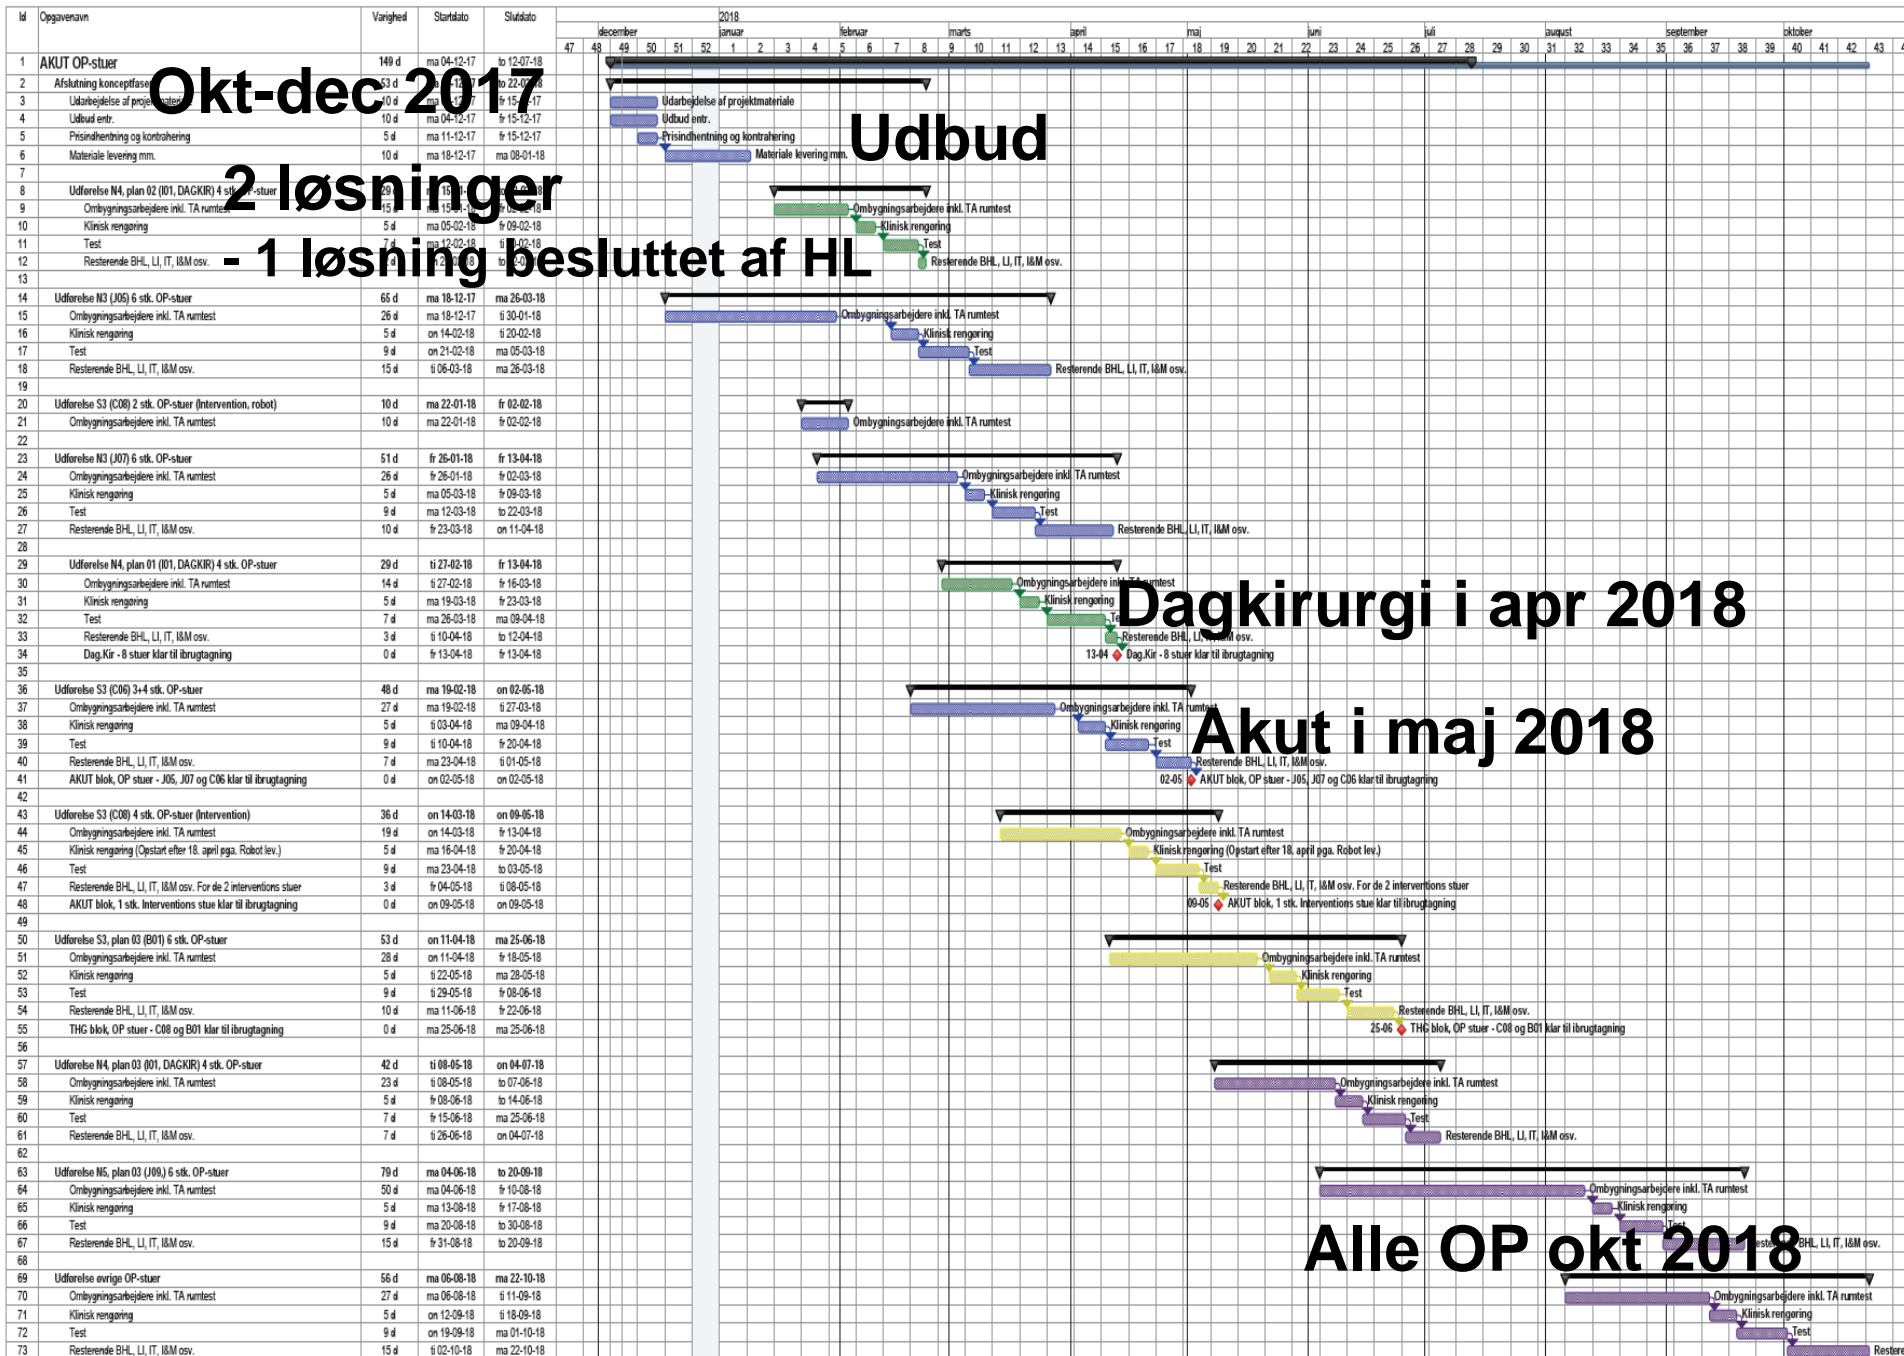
Okt-dec 2017

2 løsninger

- 1 løsning besluttet af HL

Udbud

Dagkirurgi i apr 2018

Akut i maj 2018

Alle OP okt 2018

| Id | Opgavenavn | Varighed | Startdato | Slutdato |
|---|---|---|---|---|
| 1 | AKUT OP-stuer | 149 d | ma 04-12-17 | to 12-07-18 |
| 2 | Afslutning konceptfase | 53 d | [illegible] | to 22-02-18 |
| 3 | Udarbejdelse af projektmateriale | 10 d | ma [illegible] | fr 15-12-17 |
| 4 | Udbud entr. | 10 d | ma 04-12-17 | fr 15-12-17 |
| 5 | Prisindhentning og kontrahering | 5 d | ma 11-12-17 | fr 15-12-17 |
| 6 | Materiale levering mm. | 10 d | ma 18-12-17 | ma 08-01-18 |
| 7 | | | | |
| 8 | Udførelse N4, plan 02 (I01, DAGKIR) 4 stk. OP-stuer | 29 d | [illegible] | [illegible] |
| 9 | Ombygningsarbejdere inkl. TA rumtest | 15 d | ma 15-01-18 | fr 02-02-18 |
| 10 | Klinisk rengøring | 5 d | ma 05-02-18 | fr 09-02-18 |
| 11 | Test | 7 d | ma 12-02-18 | ti 20-02-18 |
| 12 | Resterende BHL, LI, IT, I&M osv. | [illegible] | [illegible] | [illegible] |
| 13 | | | | |
| 14 | Udførelse N3 (J05) 6 stk. OP-stuer | 65 d | ma 18-12-17 | ma 26-03-18 |
| 15 | Ombygningsarbejdere inkl. TA rumtest | 26 d | ma 18-12-17 | ti 30-01-18 |
| 16 | Klinisk rengøring | 5 d | on 14-02-18 | ti 20-02-18 |
| 17 | Test | 9 d | on 21-02-18 | ma 05-03-18 |
| 18 | Resterende BHL, LI, IT, I&M osv. | 15 d | ti 06-03-18 | ma 26-03-18 |
| 19 | | | | |
| 20 | Udførelse S3 (C08) 2 stk. OP-stuer (Intervention, robot) | 10 d | ma 22-01-18 | fr 02-02-18 |
| 21 | Ombygningsarbejdere inkl. TA rumtest | 10 d | ma 22-01-18 | fr 02-02-18 |
| 22 | | | | |
| 23 | Udførelse N3 (J07) 6 stk. OP-stuer | 51 d | fr 26-01-18 | fr 13-04-18 |
| 24 | Ombygningsarbejdere inkl. TA rumtest | 26 d | fr 26-01-18 | fr 02-03-18 |
| 25 | Klinisk rengøring | 5 d | ma 05-03-18 | fr 09-03-18 |
| 26 | Test | 9 d | ma 12-03-18 | to 22-03-18 |
| 27 | Resterende BHL, LI, IT, I&M osv. | 10 d | fr 23-03-18 | on 11-04-18 |
| 28 | | | | |
| 29 | Udførelse N4, plan 01 (I01, DAGKIR) 4 stk. OP-stuer | 29 d | ti 27-02-18 | fr 13-04-18 |
| 30 | Ombygningsarbejdere inkl. TA rumtest | 14 d | ti 27-02-18 | fr 16-03-18 |
| 31 | Klinisk rengøring | 5 d | ma 19-03-18 | fr 23-03-18 |
| 32 | Test | 7 d | ma 26-03-18 | ma 09-04-18 |
| 33 | Resterende BHL, LI, IT, I&M osv. | 3 d | ti 10-04-18 | to 12-04-18 |
| 34 | Dag.Kir - 8 stuer klar til ibrugtagning | 0 d | fr 13-04-18 | fr 13-04-18 |
| 35 | | | | |
| 36 | Udførelse S3 (C06) 3+4 stk. OP-stuer | 48 d | ma 19-02-18 | on 02-05-18 |
| 37 | Ombygningsarbejdere inkl. TA rumtest | 27 d | ma 19-02-18 | ti 27-03-18 |
| 38 | Klinisk rengøring | 5 d | ti 03-04-18 | ma 09-04-18 |
| 39 | Test | 9 d | ti 10-04-18 | fr 20-04-18 |
| 40 | Resterende BHL, LI, IT, I&M osv. | 7 d | ma 23-04-18 | ti 01-05-18 |
| 41 | AKUT blok, OP stuer - J05, J07 og C06 klar til ibrugtagning | 0 d | on 02-05-18 | on 02-05-18 |
| 42 | | | | |
| 43 | Udførelse S3 (C08) 4 stk. OP-stuer (Intervention) | 36 d | on 14-03-18 | on 09-05-18 |
| 44 | Ombygningsarbejdere inkl. TA rumtest | 19 d | on 14-03-18 | fr 13-04-18 |
| 45 | Klinisk rengøring (Opstart efter 18. april pga. Robot lev.) | 5 d | ma 16-04-18 | fr 20-04-18 |
| 46 | Test | 9 d | ma 23-04-18 | to 03-05-18 |
| 47 | Resterende BHL, LI, IT, I&M osv. For de 2 interventions stuer | 3 d | fr 04-05-18 | ti 08-05-18 |
| 48 | AKUT blok, 1 stk. Interventions stue klar til ibrugtagning | 0 d | on 09-05-18 | on 09-05-18 |
| 49 | | | | |
| 50 | Udførelse S3, plan 03 (B01) 6 stk. OP-stuer | 53 d | on 11-04-18 | ma 25-06-18 |
| 51 | Ombygningsarbejdere inkl. TA rumtest | 28 d | on 11-04-18 | fr 18-05-18 |
| 52 | Klinisk rengøring | 5 d | ti 22-05-18 | ma 28-05-18 |
| 53 | Test | 9 d | ti 29-05-18 | fr 08-06-18 |
| 54 | Resterende BHL, LI, IT, I&M osv. | 10 d | ma 11-06-18 | fr 22-06-18 |
| 55 | THG blok, OP stuer - C08 og B01 klar til ibrugtagning | 0 d | ma 25-06-18 | ma 25-06-18 |
| 56 | | | | |
| 57 | Udførelse N4, plan 03 (I01, DAGKIR) 4 stk. OP-stuer | 42 d | ti 08-05-18 | on 04-07-18 |
| 58 | Ombygningsarbejdere inkl. TA rumtest | 23 d | ti 08-05-18 | to 07-06-18 |
| 59 | Klinisk rengøring | 5 d | fr 08-06-18 | to 14-06-18 |
| 60 | Test | 7 d | fr 15-06-18 | ma 25-06-18 |
| 61 | Resterende BHL, LI, IT, I&M osv. | 7 d | ti 26-06-18 | on 04-07-18 |
| 62 | | | | |
| 63 | Udførelse N5, plan 03 (J09,) 6 stk. OP-stuer | 79 d | ma 04-06-18 | to 20-09-18 |
| 64 | Ombygningsarbejdere inkl. TA rumtest | 50 d | ma 04-06-18 | fr 10-08-18 |
| 65 | Klinisk rengøring | 5 d | ma 13-08-18 | fr 17-08-18 |
| 66 | Test | 9 d | ma 20-08-18 | to 30-08-18 |
| 67 | Resterende BHL, LI, IT, I&M osv. | 15 d | fr 31-08-18 | to 20-09-18 |
| 68 | | | | |
| 69 | Udførelse øvrige OP-stuer | 56 d | ma 06-08-18 | ma 22-10-18 |
| 70 | Ombygningsarbejdere inkl. TA rumtest | 27 d | ma 06-08-18 | ti 11-09-18 |
| 71 | Klinisk rengøring | 5 d | on 12-09-18 | ti 18-09-18 |
| 72 | Test | 9 d | on 19-09-18 | ma 01-10-18 |
| 73 | Resterende BHL, LI, IT, I&M osv. | 15 d | ti 02-10-18 | ma 22-10-18 |

2018
december januar februar marts april maj juni juli august september oktober
47 48 49 50 51 52 1 2 3 4 5 6 7 8 9 10 11 12 13 14 15 16 17 18 19 20 21 22 23 24 25 26 27 28 29 30 31 32 33 34 35 36 37 38 39 40 41 42 43

13-04 Dag.Kir - 8 stuer klar til ibrugtagning
02-05 AKUT blok, OP stuer - J05, J07 og C06 klar til ibrugtagning
09-05 AKUT blok, 1 stk. Interventions stue klar til ibrugtagning
25-06 THG blok, OP stuer - C08 og B01 klar til ibrugtagning